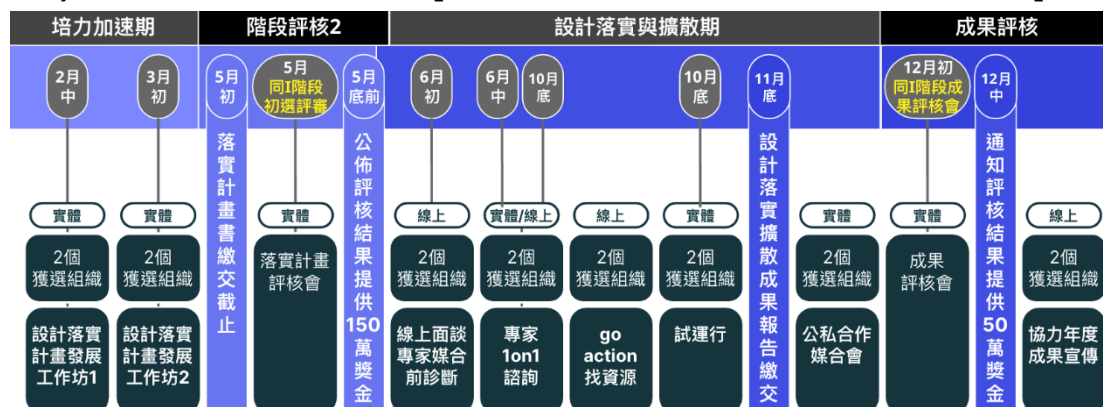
| 培力加速期 | 階段評核2 | 設計落實與擴散期 | 成果評核 |
|---|---|---|---|

2月中
實體
2個獲選組織
設計落實計畫發展工作坊1

3月初
實體
2個獲選組織
設計落實計畫發展工作坊2

5月初
落實計畫書繳交截止

5月
同I階段初選評審
實體
落實計畫評核會

5月底前
公佈評核結果提供150萬獎金

6月初
線上
2個獲選組織
線上面談專家媒合前診斷

6月中
實體/線上
2個獲選組織
專家1on1諮詢

10月底
線上
2個獲選組織
go action找資源

10月底
實體
2個獲選組織
試運行

11月底
設計落實擴散成果報告繳交

實體
2個獲選組織
公私合作媒合會

12月初
同I階段成果評核會
實體
成果評核會

12月中
通知評核結果提供50萬獎金

線上
2個獲選組織
協力年度成果宣傳